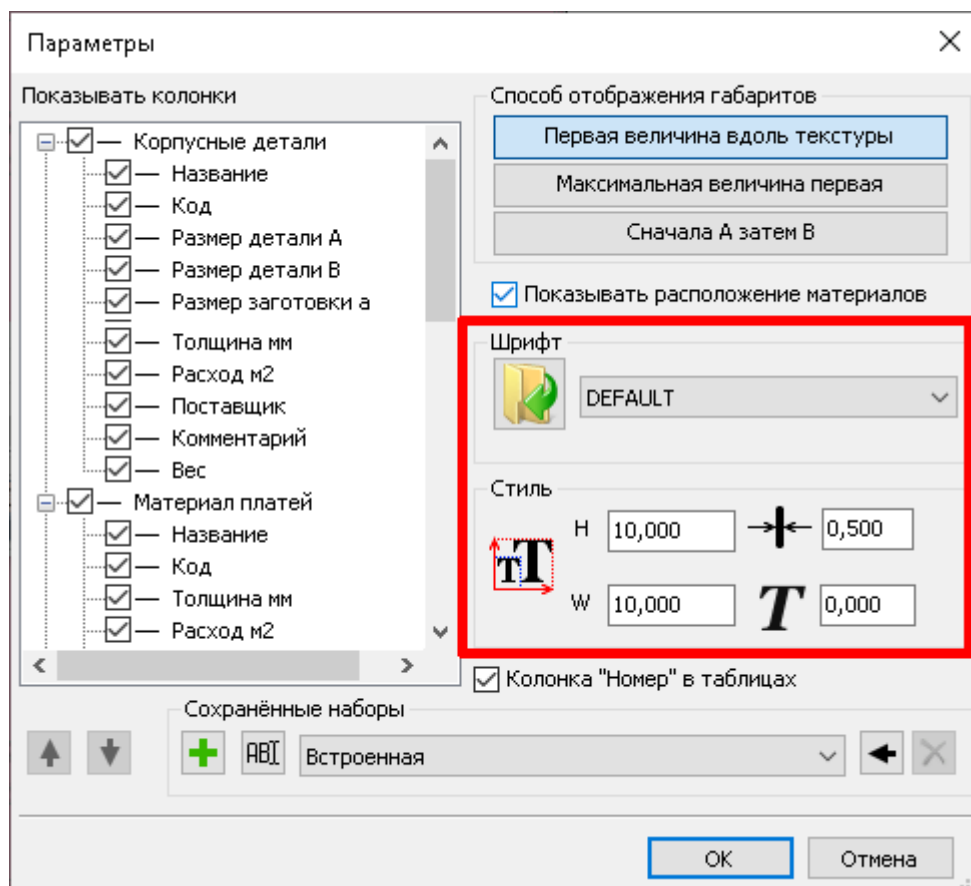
Параметры

Показывать колонки

Корпусные детали
Название
Код
Размер детали A
Размер детали B
Размер заготовки а
Толщина мм
Расход м2
Поставщик
Комментарий
Вес
Материал платей
Название
Код
Толщина мм
Расход м2

Способ отображения габаритов
Первая величина вдоль текстуры
Максимальная величина первая
Сначала A затем B

Показывать расположение материалов

Шрифт
DEFAULT

Стиль
H 10,000 0,500
W 10,000 0,000

Колонка "Номер" в таблицах

Сохранённые наборы
ABI
Встроенная

OK
Отмена